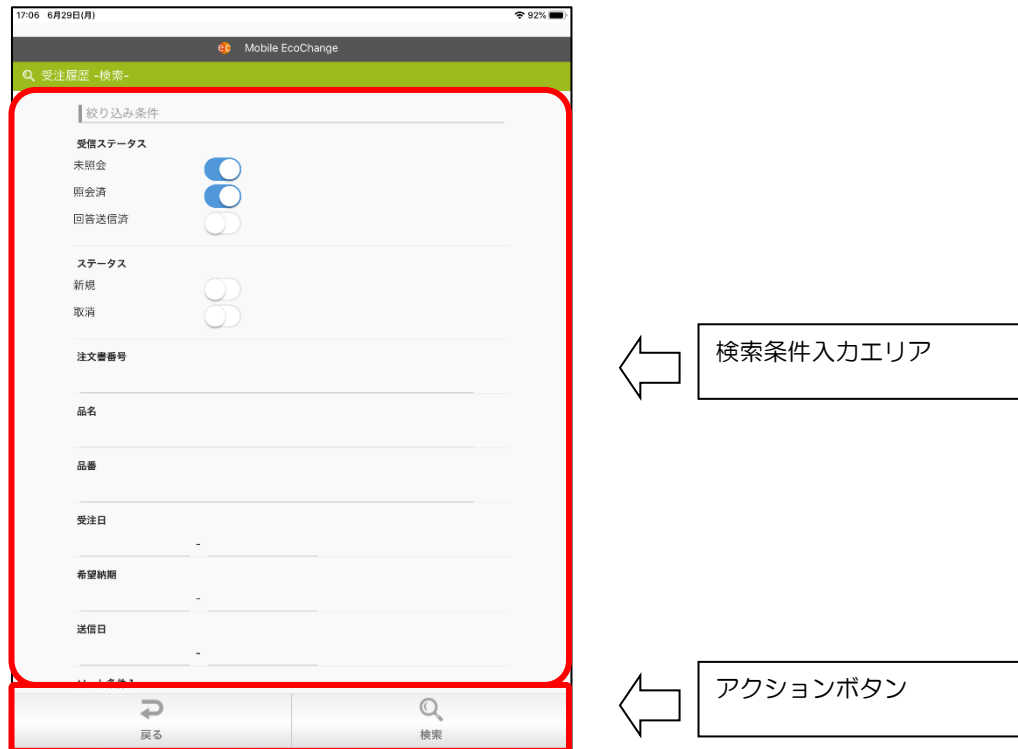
17:06 6月29日(月)

92%

Mobile EcoChange

受注履歴 -検索-

絞り込み条件

受信ステータス

未照会

照会済

回答送信済

ステータス

新規

取消

注文書番号

品名

品番

受注日

-

希望納期

-

送信日

-

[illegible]

戻る

検索

検索条件入力エリア

アクションボタン